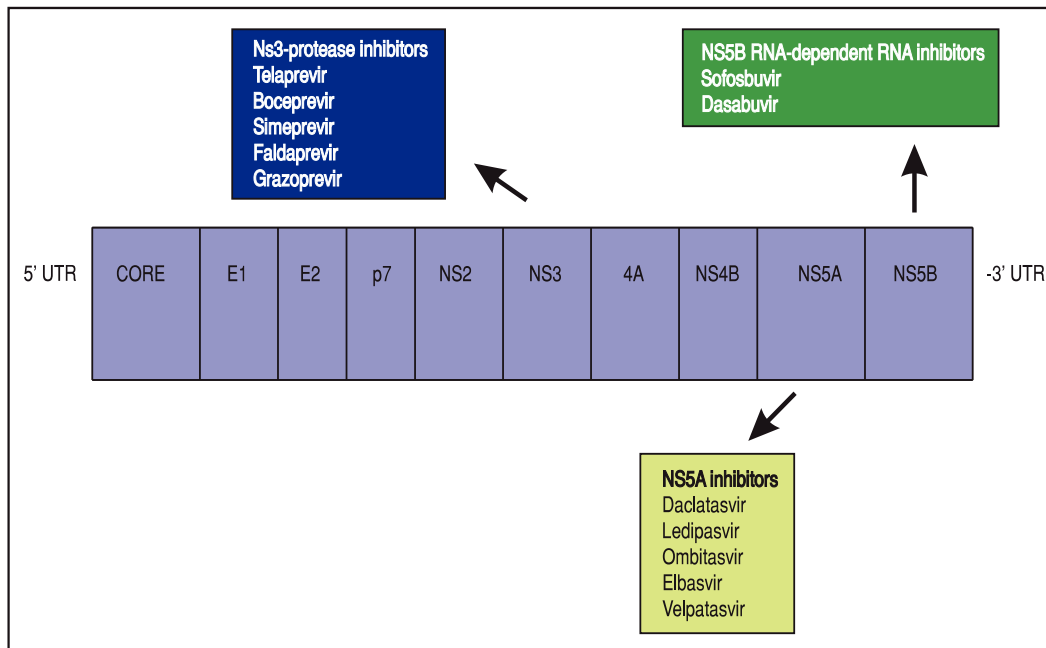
Ns3-protease inhibitors
Telaprevir
Boceprevir
Simeprevir
Faldaprevir
Grazoprevir

NS5B RNA-dependent RNA inhibitors
Sofosbuvir
Dasabuvir

5' UTR

| CORE | E1 | E2 | p7 | NS2 | NS3 | 4A | NS4B | NS5A | NS5B |
|---|---|---|---|---|---|---|---|---|---|

-3' UTR

NS5A inhibitors
Daclatasvir
Ledipasvir
Ombitasvir
Elbasvir
Velpatasvir